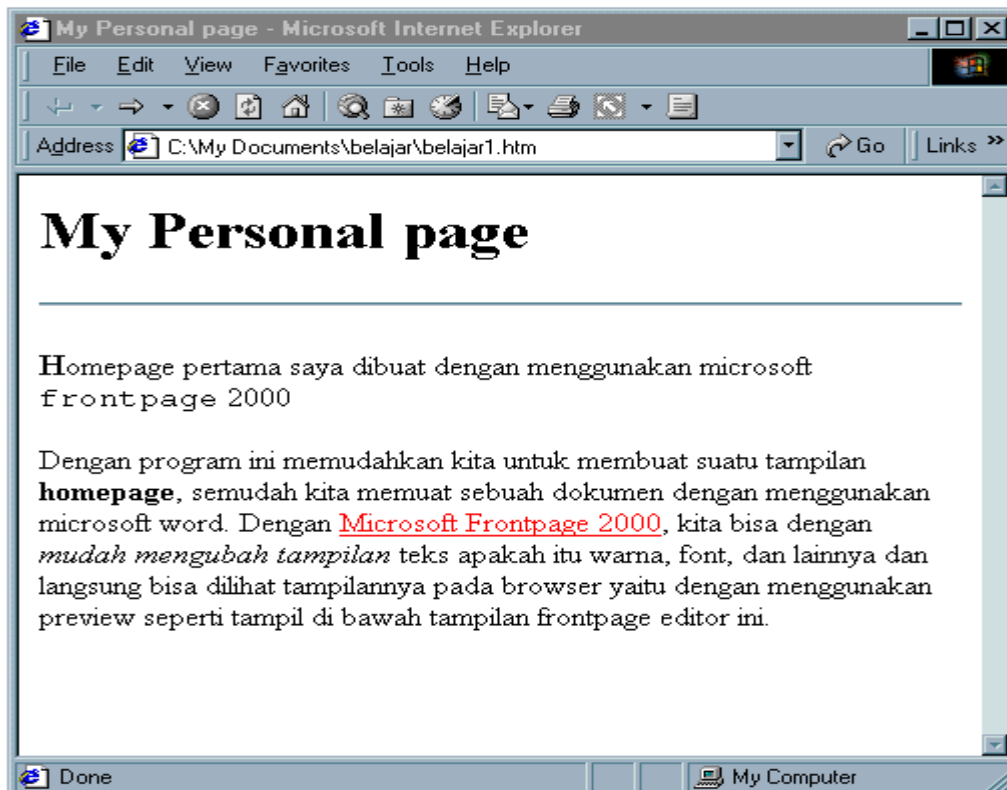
My Personal page - Microsoft Internet Explorer

File Edit View Favorites Tools Help

Address C:\My Documents\belajar\belajar1.htm Go Links »

# My Personal page

Homepage pertama saya dibuat dengan menggunakan microsoft frontpage 2000

Dengan program ini memudahkan kita untuk membuat suatu tampilan **homepage**, semudah kita memuat sebuah dokumen dengan menggunakan microsoft word. Dengan Microsoft Frontpage 2000, kita bisa dengan *mudah mengubah tampilan* teks apakah itu warna, font, dan lainnya dan langsung bisa dilihat tampilannya pada browser yaitu dengan menggunakan preview seperti tampil di bawah tampilan frontpage editor ini.

Done My Computer